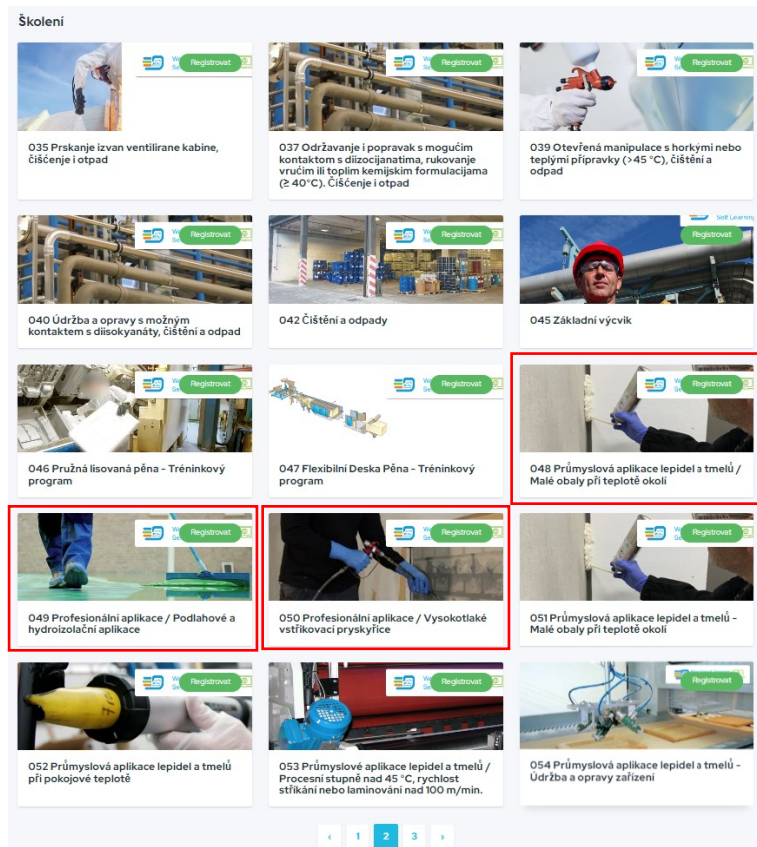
Školení

Registrovat

035 Prskanje izvan ventilirane kabine, čišćenje i otpad

Registrovat

037 Održavanje i popravak s mogućim kontaktom s diizocijanatima, rukovanje vrućim ili toplim kemijskim formulacijama (≥ 40°C). Čišćenje i otpad

Registrovat

039 Otevřená manipulace s horkými nebo teplými přípravky (>45 °C), čištění a odpad

Registrovat

040 Údržba a opravy s možným kontaktem s diisokyanáty, čištění a odpad

Registrovat

042 Čištění a odpady

Self Learning
Registrovat

045 Základní výcvik

Registrovat

046 Pružná lisovaná pěna - Tréninkový program

Registrovat

047 Flexibilní Deska Pěna - Tréninkový program

Registrovat

048 Průmyslová aplikace lepidel a tmelů / Malé obaly při teplotě okolí

Registrovat

049 Profesionální aplikace / Podlahové a hydroizolační aplikace

Registrovat

050 Profesionální aplikace / Vysokotlaké vstřikovací pryskyřice

Registrovat

051 Průmyslová aplikace lepidel a tmelů - Malé obaly při teplotě okolí

Registrovat

052 Průmyslová aplikace lepidel a tmelů při pokojové teplotě

Registrovat

053 Průmyslová aplikace lepidel a tmelů / Procesní stupně nad 45 °C, rychlost stříkání nebo laminování nad 100 m/min.

Registrovat

054 Průmyslová aplikace lepidel a tmelů - Údržba a opravy zařízení

‹ 1 2 3 ›